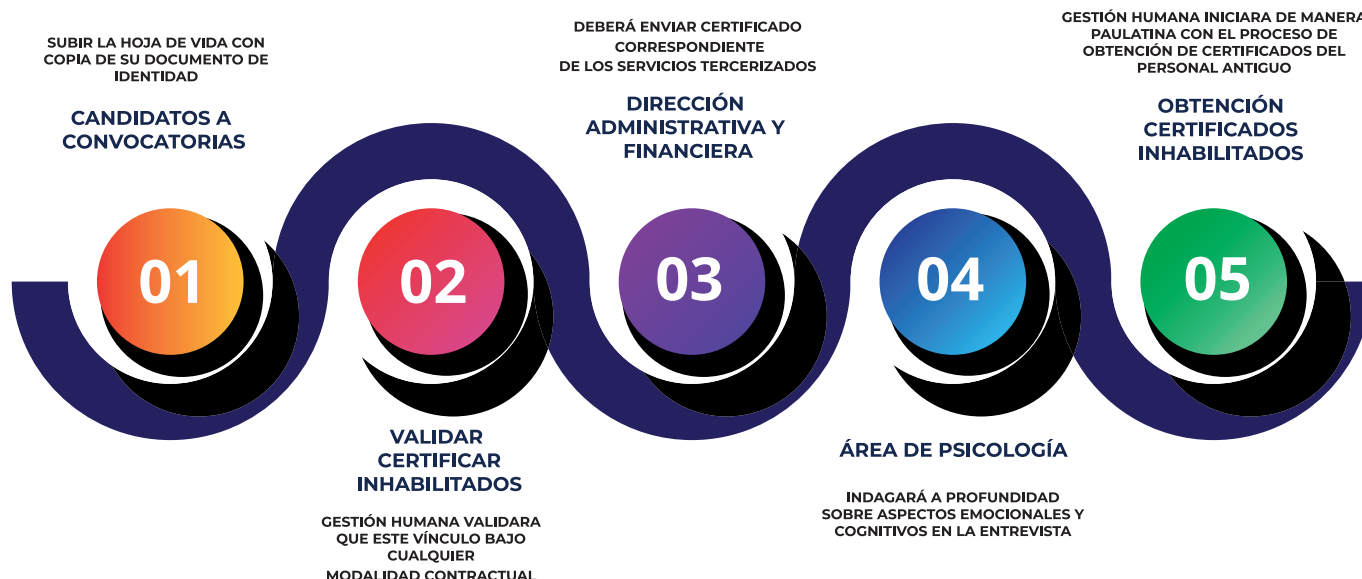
SUBIR LA HOJA DE VIDA CON COPIA DE SU DOCUMENTO DE IDENTIDAD

CANDIDATOS A CONVOCATORIAS

01

02

VALIDAR CERTIFICAR INHABILITADOS

GESTIÓN HUMANA VALIDARA QUE ESTE VÍNCULO BAJO CUALQUIER MODALIDAD CONTRACTUAL

DEBERÁ ENVIAR CERTIFICADO CORRESPONDIENTE DE LOS SERVICIOS TERCERIZADOS

DIRECCIÓN ADMINISTRATIVA Y FINANCIERA

03

04

ÁREA DE PSICOLOGÍA

INDAGARÁ A PROFUNDIDAD SOBRE ASPECTOS EMOCIONALES Y COGNITIVOS EN LA ENTREVISTA

GESTIÓN HUMANA INICIARA DE MANERA PAULATINA CON EL PROCESO DE OBTENCIÓN DE CERTIFICADOS DEL PERSONAL ANTIGUO

OBTENCIÓN CERTIFICADOS INHABILITADOS

05